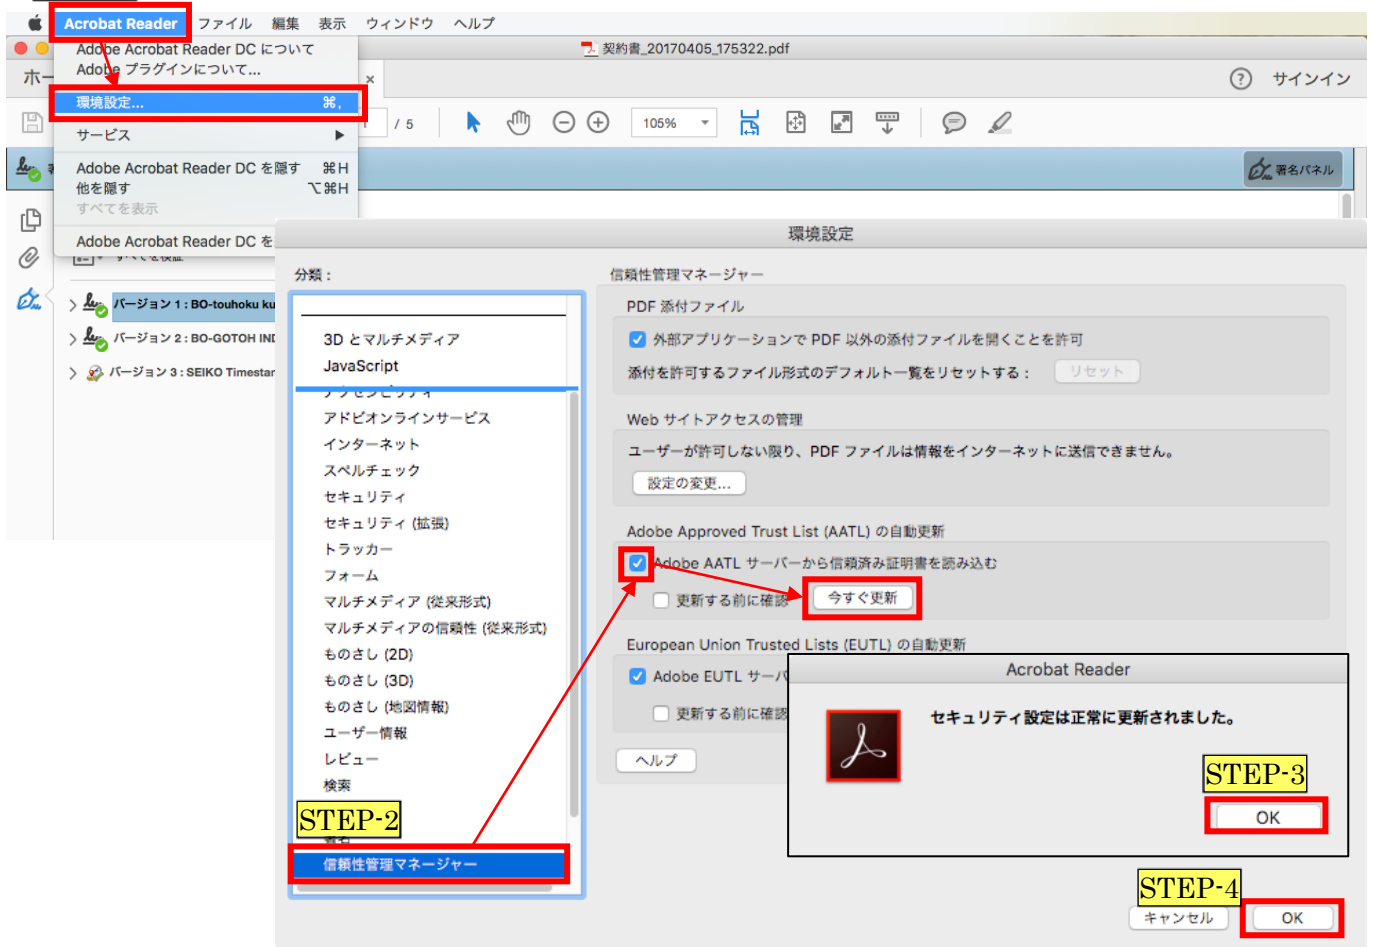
Acrobat Reader ファイル 編集 表示 ウィンドウ ヘルプ

Adobe Acrobat Reader DC について
Adobe プラグインについて…
環境設定… ⌘,
サービス
Adobe Acrobat Reader DC を隠す ⌘H
他を隠す ⌥⌘H
すべてを表示
Adobe Acrobat Reader DC を

契約書_20170405_175322.pdf

ホー

/ 5

105%

サインイン

署名パネル

バージョン 1 : BO-touhoku ku
バージョン 2 : BO-GOTOH IN
バージョン 3 : SEIKO Timestar

環境設定

分類 :

3D とマルチメディア
JavaScript
アドビオンラインサービス
インターネット
スペルチェック
セキュリティ
セキュリティ (拡張)
トラッカー
フォーム
マルチメディア (従来形式)
マルチメディアの信頼性 (従来形式)
ものさし (2D)
ものさし (3D)
ものさし (地図情報)
ユーザー情報
レビュー
検索
STEP-2
信頼性管理マネージャー

信頼性管理マネージャー

PDF 添付ファイル
外部アプリケーションで PDF 以外の添付ファイルを開くことを許可
添付を許可するファイル形式のデフォルト一覧をリセットする : リセット

Web サイトアクセスの管理
ユーザーが許可しない限り、PDF ファイルは情報をインターネットに送信できません。
設定の変更…

Adobe Approved Trust List (AATL) の自動更新
Adobe AATL サーバーから信頼済み証明書を読み込む
更新する前に確認 今すぐ更新

European Union Trusted Lists (EUTL) の自動更新
Adobe EUTL サーバ
更新する前に確認

ヘルプ

Acrobat Reader
セキュリティ設定は正常に更新されました。
STEP-3
OK

STEP-4
キャンセル OK